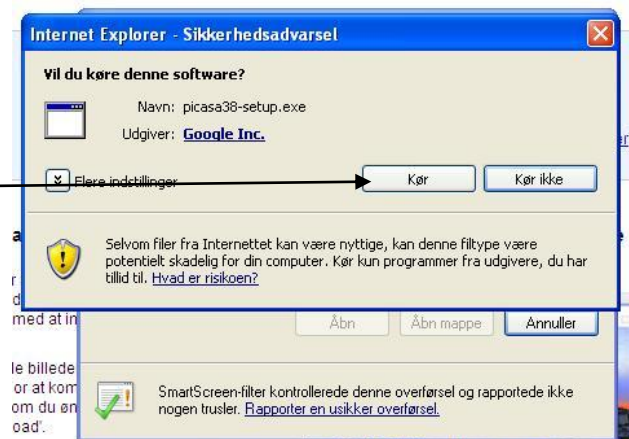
Internet Explorer - Sikkerhedsadvarsel

Vil du køre denne software?

Navn: picasa38-setup.exe

Udgiver: Google Inc.

Flere indstillinger

Kør

Kør ikke

Selvom filer fra Internettet kan være nyttige, kan denne filtype være potentielt skadelig for din computer. Kør kun programmer fra udgivere, du har tillid til. Hvad er risikoen?

Åbn

Åbn mappe

Annuller

SmartScreen-filter kontrollerede denne overførsel og rapportede ikke nogen trusler. Rapporter en usikker overførsel.

a
r
d
med at in
le billede
or at kom
om du øn
oad'.
er
e